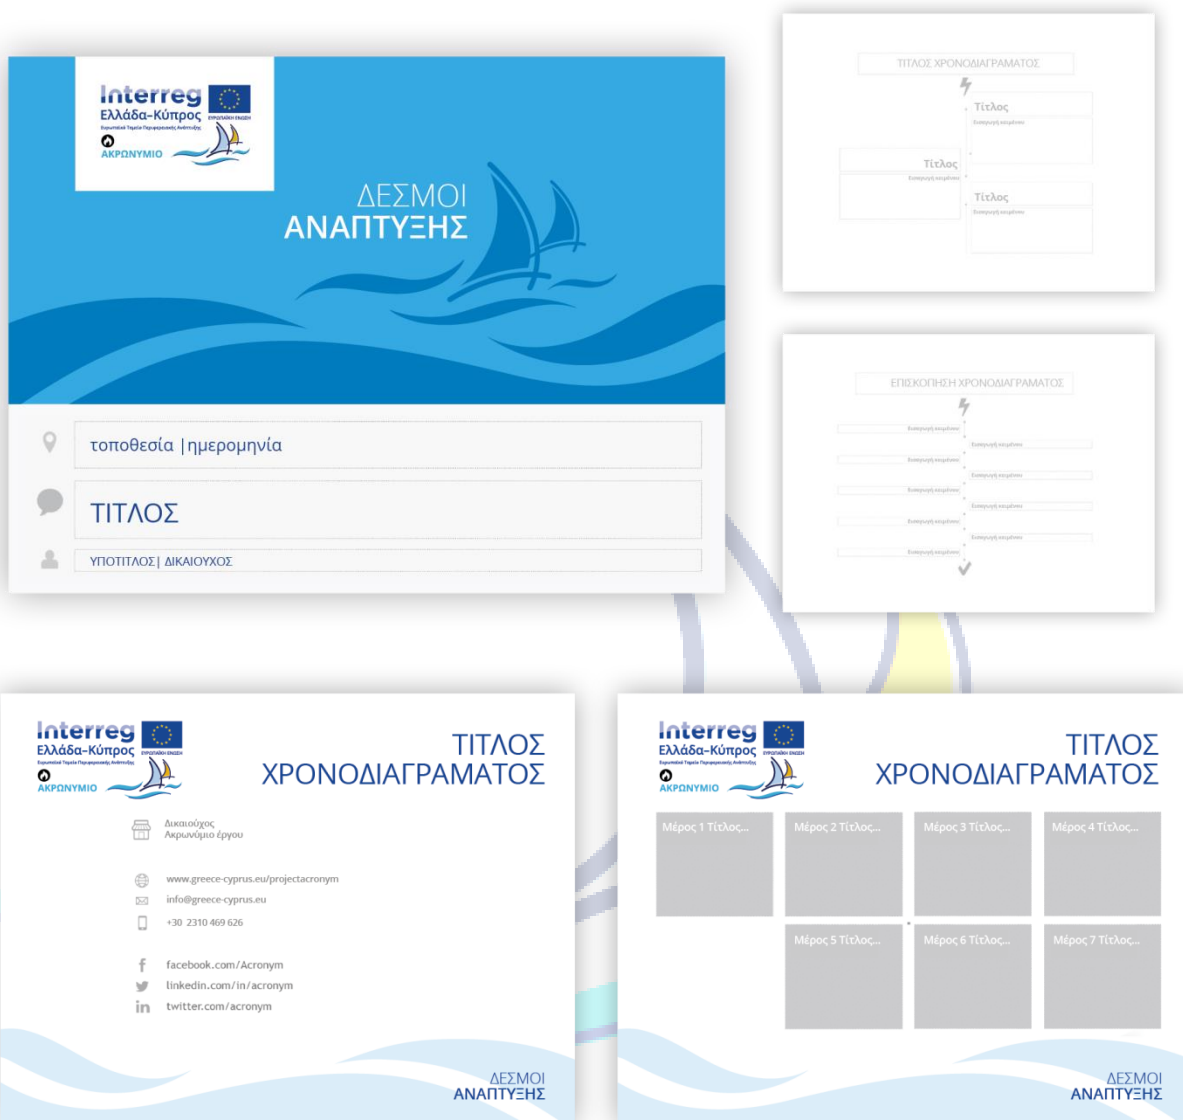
Interreg
Ελλάδα-Κύπρος
ΕΥΡΩΠΑΪΚΗ ΕΝΩΣΗ
Ευρωπαϊκό Ταμείο Περιφερειακής Ανάπτυξης
ΑΚΡΩΝΥΜΙΟ

ΔΕΣΜΟΙ
ΑΝΑΠΤΥΞΗΣ

τοποθεσία |ημερομηνία

ΤΙΤΛΟΣ

ΥΠΟΤΙΤΛΟΣ| ΔΙΚΑΙΟΥΧΟΣ

ΤΙΤΛΟΣ ΧΡΟΝΟΔΙΑΓΡΑΜΜΑΤΟΣ

Τίτλος
Εισαγωγή κειμένου

Τίτλος
Εισαγωγή κειμένου

Τίτλος
Εισαγωγή κειμένου

ΕΠΙΣΚΟΠΗΣΗ ΧΡΟΝΟΔΙΑΓΡΑΜΜΑΤΟΣ

Εισαγωγή κειμένου
Εισαγωγή κειμένου
Εισαγωγή κειμένου
Εισαγωγή κειμένου
Εισαγωγή κειμένου
Εισαγωγή κειμένου
Εισαγωγή κειμένου
Εισαγωγή κειμένου
Εισαγωγή κειμένου

Interreg
Ελλάδα-Κύπρος
ΕΥΡΩΠΑΪΚΗ ΕΝΩΣΗ
Ευρωπαϊκό Ταμείο Περιφερειακής Ανάπτυξης
ΑΚΡΩΝΥΜΙΟ

ΤΙΤΛΟΣ
ΧΡΟΝΟΔΙΑΓΡΑΜΜΑΤΟΣ

Δικαιούχος
Ακρωνύμιο έργου

www.greece-cyprus.eu/projectacronym
info@greece-cyprus.eu
+30 2310 469 626

facebook.com/Acronym
linkedin.com/in/acronym
twitter.com/acronym

ΔΕΣΜΟΙ
ΑΝΑΠΤΥΞΗΣ

Interreg
Ελλάδα-Κύπρος
ΕΥΡΩΠΑΪΚΗ ΕΝΩΣΗ
Ευρωπαϊκό Ταμείο Περιφερειακής Ανάπτυξης
ΑΚΡΩΝΥΜΙΟ

ΤΙΤΛΟΣ
ΧΡΟΝΟΔΙΑΓΡΑΜΜΑΤΟΣ

Μέρος 1 Τίτλος...
Μέρος 2 Τίτλος...
Μέρος 3 Τίτλος...
Μέρος 4 Τίτλος...
Μέρος 5 Τίτλος...
Μέρος 6 Τίτλος...
Μέρος 7 Τίτλος...

ΔΕΣΜΟΙ
ΑΝΑΠΤΥΞΗΣ